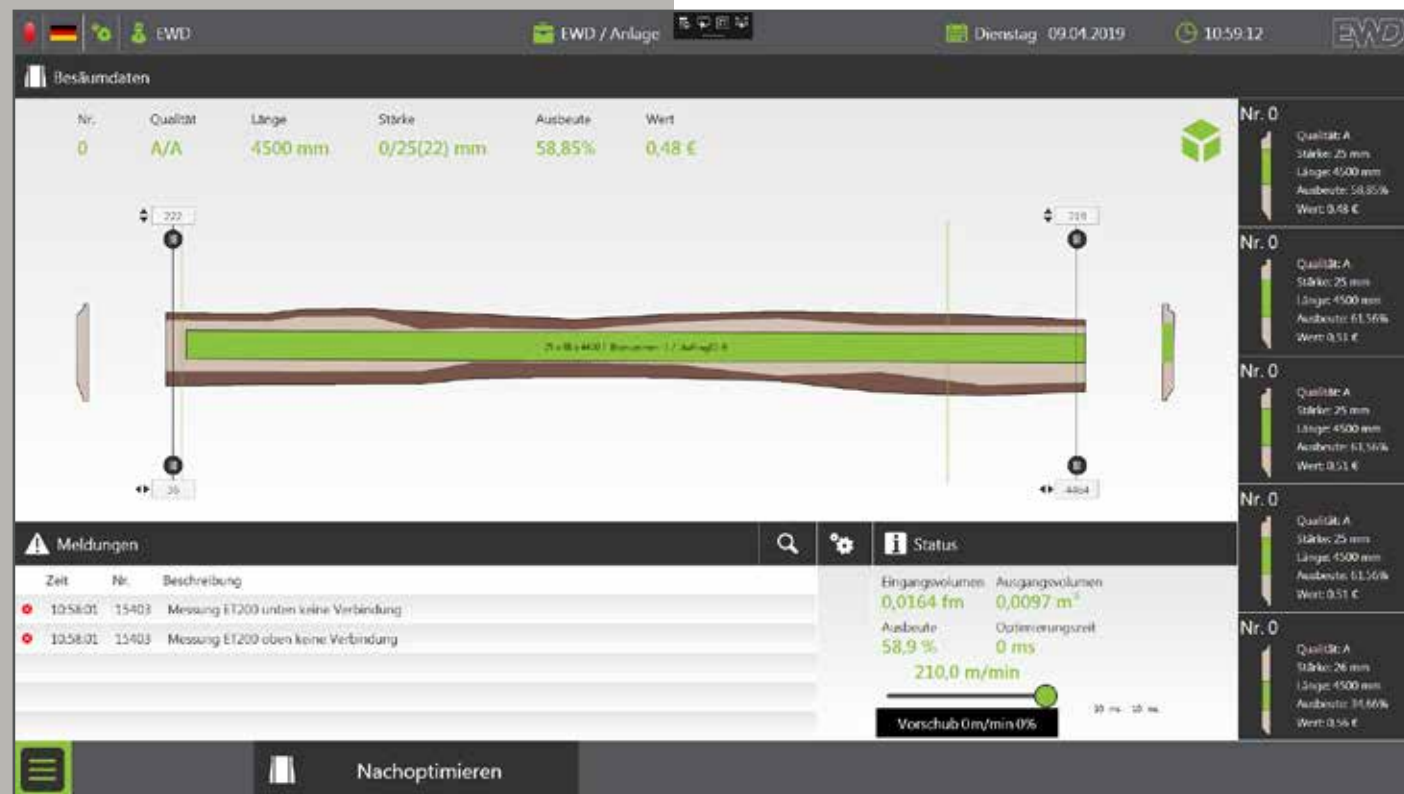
EWD

EWD / Anlage

Dienstag 09.04.2019

10:59:12

EWD

Besäumdaten

| Nr. | Qualität | Länge | Stärke | Ausbeute | Wert |
|---|---|---|---|---|---|
| 0 | A/A | 4500 mm | 0/25(22) mm | 58,85% | 0,48 € |

222

218

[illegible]

36

4464

Nr. 0
Qualität: A
Stärke: 25 mm
Länge: 4500 mm
Ausbeute: 58,85%
Wert: 0,48 €

Nr. 0
Qualität: A
Stärke: 25 mm
Länge: 4500 mm
Ausbeute: 61,56%
Wert: 0,51 €

Nr. 0
Qualität: A
Stärke: 25 mm
Länge: 4500 mm
Ausbeute: 61,56%
Wert: 0,51 €

Nr. 0
Qualität: A
Stärke: 25 mm
Länge: 4500 mm
Ausbeute: 61,56%
Wert: 0,51 €

Nr. 0
Qualität: A
Stärke: 26 mm
Länge: 4500 mm
Ausbeute: 34,66%
Wert: 0,56 €

Meldungen

| Zeit | Nr. | Beschreibung |
|---|---|---|
| 10:58:01 | 15403 | Messung ET200 unten keine Verbindung |
| 10:58:01 | 15403 | Messung ET200 oben keine Verbindung |

Status

Eingangsvolumen
0,0164 fm
Ausgangsvolumen
0,0097 $m^3$
Ausbeute
58,9 %
Optimierungszeit
0 ms

210,0 m/min

10 ms 10 ms

Vorschub 0m/min 0%

Nachoptimieren